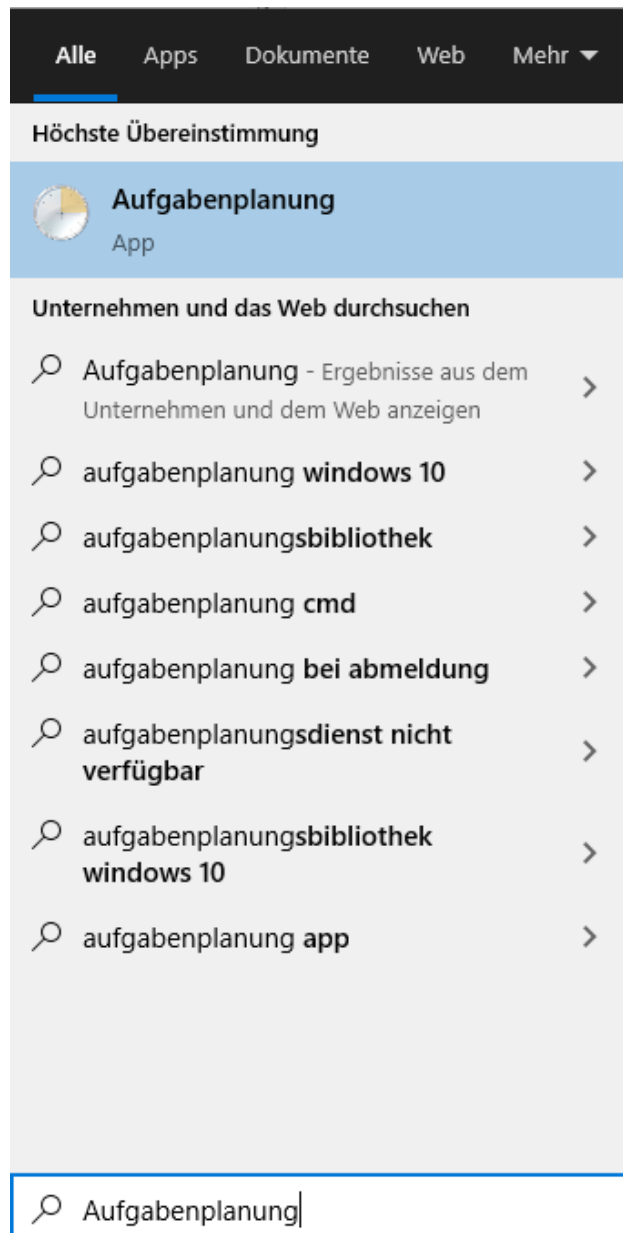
Alle Apps Dokumente Web Mehr

Höchste Übereinstimmung

Aufgabenplanung
App

Unternehmen und das Web durchsuchen

Aufgabenplanung - Ergebnisse aus dem Unternehmen und dem Web anzeigen

aufgabenplanung windows 10

aufgabenplanungsbibliothek

aufgabenplanung cmd

aufgabenplanung bei abmeldung

aufgabenplanungsdienst nicht verfügbar

aufgabenplanungsbibliothek windows 10

aufgabenplanung app

Aufgabenplanung